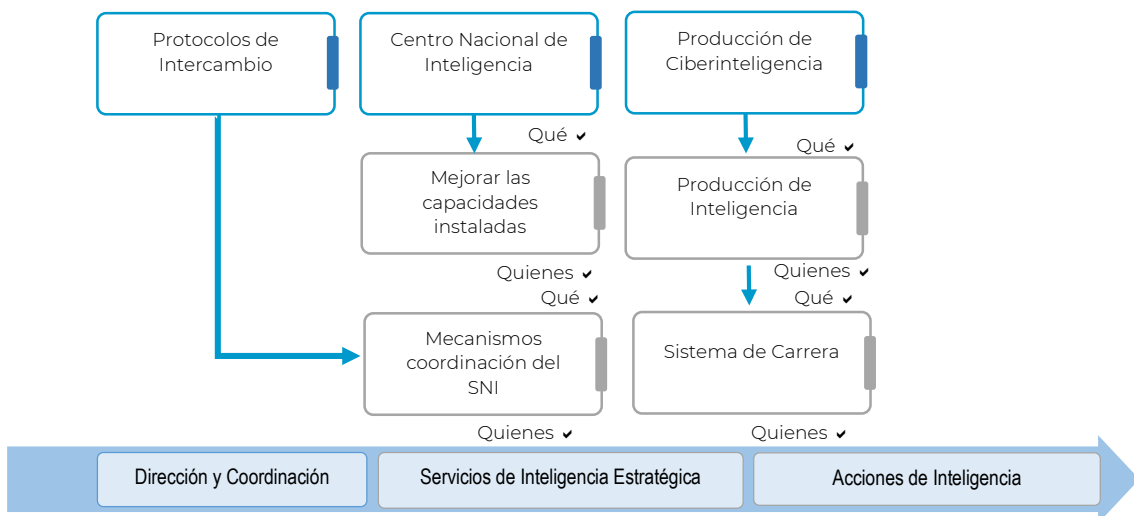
Protocolos de Intercambio

Centro Nacional de Inteligencia

Producción de Ciberinteligencia

Qué ✔

Mejorar las capacidades instaladas

Quienes ✔

Qué ✔

Producción de Inteligencia

Quienes ✔

Qué ✔

Qué ✔

Mecanismos coordinación del SNI

Quienes ✔

Sistema de Carrera

Quienes ✔

Dirección y Coordinación

Servicios de Inteligencia Estratégica

Acciones de Inteligencia